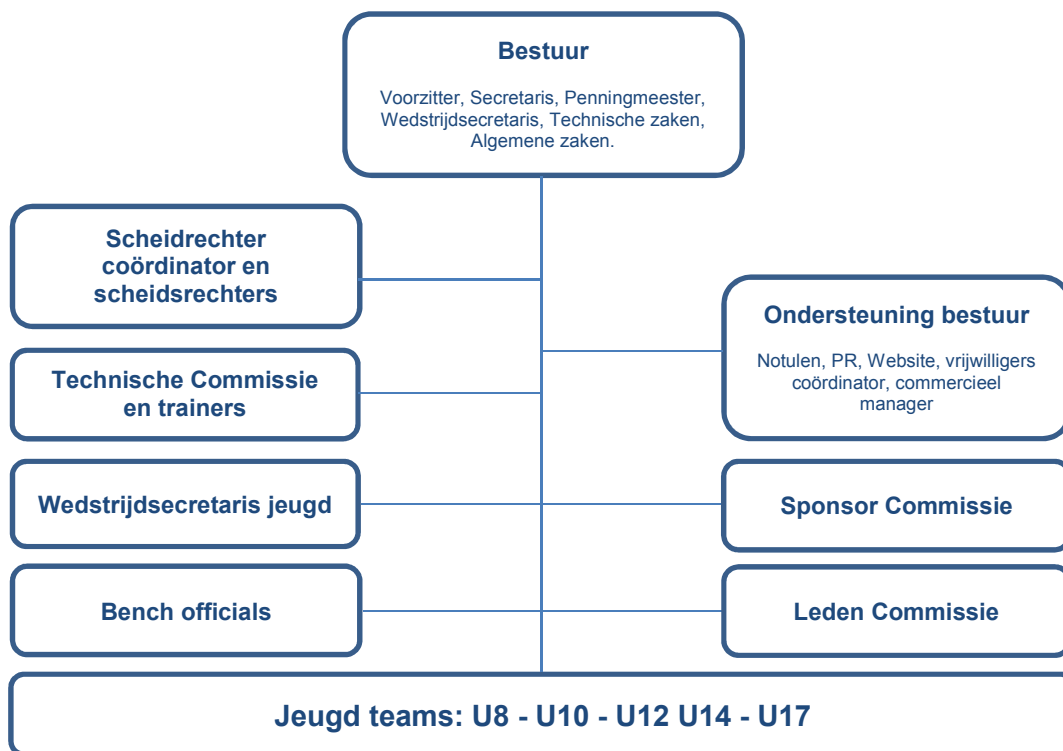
Bestuur

Voorzitter, Secretaris, Penningmeester, Wedstrijdsecretaris, Technische zaken, Algemene zaken.

Scheidrechter coördinator en scheidsrechters

Ondersteuning bestuur

Notulen, PR, Website, vrijwilligers coördinator, commercieel manager

Technische Commissie en trainers

Wedstrijdsecretaris jeugd

Sponsor Commissie

Bench officials

Leden Commissie

Jeugd teams: U8 - U10 - U12 U14 - U17